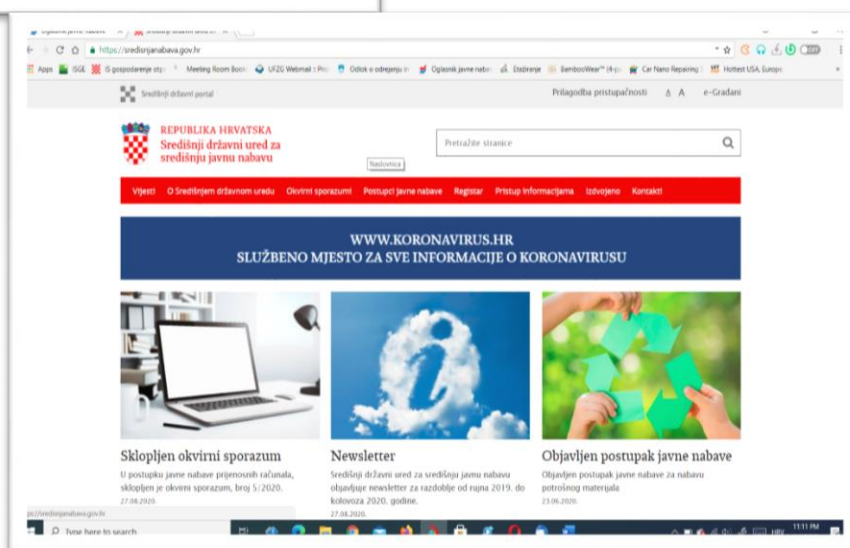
https://sredisnjanabava.gov.hr

Apps ISGE IS gospodarenje stp Meeting Room Book UFZG Webmail Odluk o odredjenju Oglasnik javne nabav Etažiranje BambooWear Car Nano Repairing Hottest USA, Europ

Središnji državni portal

Prilagodba pristupačnosti A A e-Građani

REPUBLIKA HRVATSKA
Središnji državni ured za središnju javnu nabavu

Pretražite stranice

Naslovnica

Vijesti O Središnjem državnom uredu Okvirni sporazumi Postupci javne nabave Registar Pristup informacijama Izdvojeno Kontakti

WWW.KORONAVIRUS.HR
SLUŽBENO MJESTO ZA SVE INFORMACIJE O KORONAVIRUSU

Sklopljen okvirni sporazum
U postupku javne nabave prijenosnih računala, sklopljen je okvirni sporazum, broj 5/2020.
27.08.2020.

Newsletter
Središnji državni ured za središnju javnu nabavu objavljuje newsletter za razdoblje od rujna 2019. do kolovoza 2020. godine.
27.08.2020.

Objavljen postupak javne nabave
Objavljen postupak javne nabave za nabavu potrošnog materijala
23.06.2020.

ps://sredisnjanabava.gov.hr

Type here to search

11:11 PM